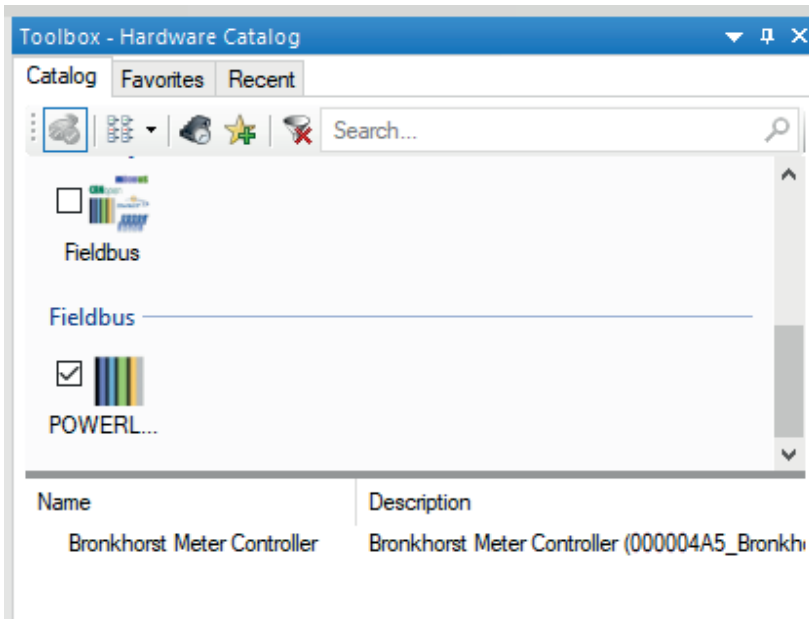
Toolbox - Hardware Catalog

Catalog Favorites Recent

Search...

Fieldbus

Fieldbus

POWERL...

| Name | Description |
|---|---|
| Bronkhorst Meter Controller | Bronkhorst Meter Controller (000004A5_Bronkh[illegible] |